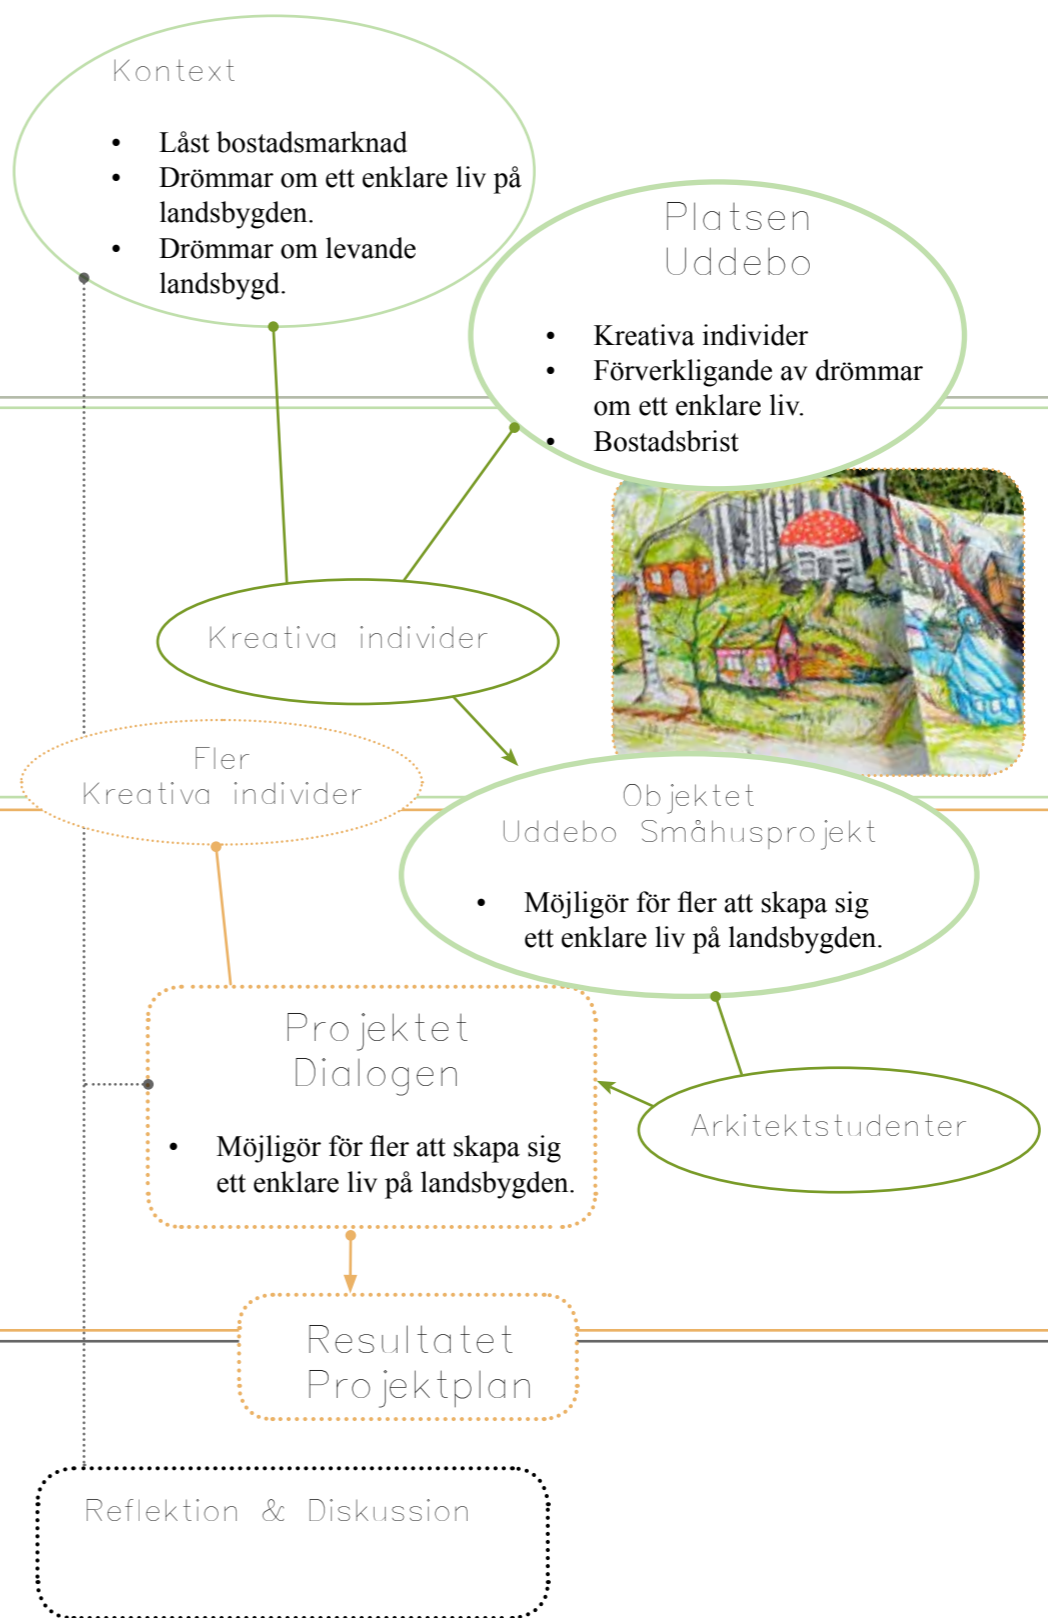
Kontext

- Låst bostadsmarknad
- Drömmar om ett enklare liv på landsbygden.
- Drömmar om levande landsbygd.

Platsen
Uddebo

- Kreativa individer
- Förverkligande av drömmar om ett enklare liv.
- Bostadsbrist

Kreativa individer

Fler
Kreativa individer

Objektet
Uddebo Småhusprojekt

- Möjligör för fler att skapa sig ett enklare liv på landsbygden.

Projektet
Dialogen

- Möjligör för fler att skapa sig ett enklare liv på landsbygden.

Arkitektstudenter

Resultatet
Projektplan

Reflektion & Diskussion